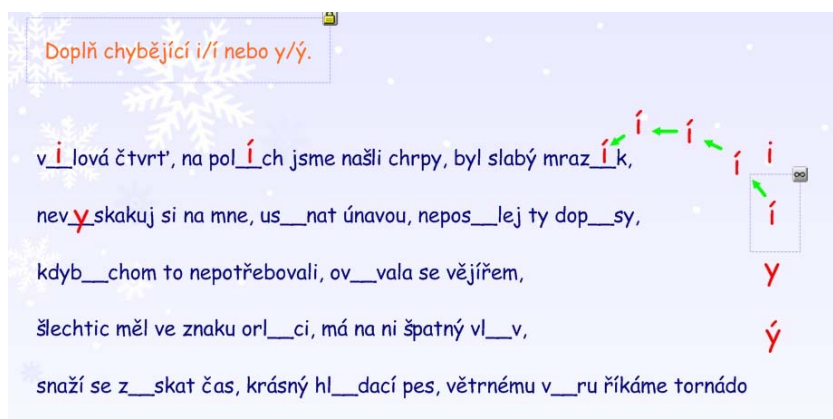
Doplň chybějící i/í nebo y/ý.

v__i__lová čtvrť, na pol__í__ch jsme našli chrpy, byl slabý mraz__í__k,

nev__y__skakuj si na mne, us__nat únavou, nepos__lej ty dop__sy,

kdyb__chom to nepotřebovali, ov__vala se vějířem,

šlechtic měl ve znaku orl__ci, má na ni špatný vl__v,

snaží se z__skat čas, krásný hl__dací pes, větrnému v__ru říkáme tornádo

í í í i

í

y

ý